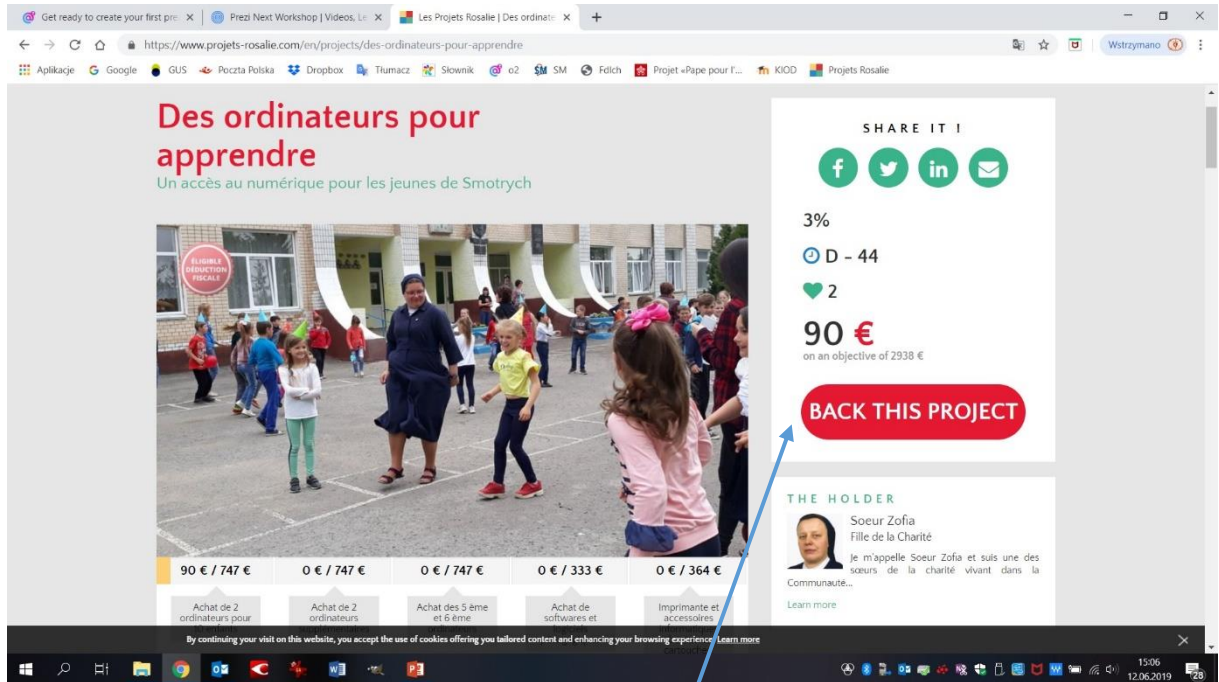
Get ready to create your first pre ×
Prezi Next Workshop | Videos, Le ×
Les Projets Rosalie | Des ordinate ×
+

https://www.projets-rosalie.com/en/projects/des-ordinateurs-pour-apprendre

Wstrzymano

Aplikacje Google GUS Poczta Polska Dropbox Tłumacz Słownik o2 SM Fdlch Projet «Pape pour l'... KIOD Projets Rosalie

Des ordinateurs pour apprendre

Un accès au numérique pour les jeunes de Smotrych

ÉLIGIBLE DÉDUCTION FISCALE

| 90 € / 747 € | 0 € / 747 € | 0 € / 747 € | 0 € / 333 € | 0 € / 364 € |
|---|---|---|---|---|
| Achat de 2 ordinateurs pour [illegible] | Achat de 2 ordinateurs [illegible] | Achat des 5 ème et 6 ème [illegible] | Achat de softwares et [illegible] | Imprimante et accessoires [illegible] |

SHARE IT !

3%

D - 44

2

90 €

on an objective of 2938 €

BACK THIS PROJECT

THE HOLDER

Soeur Zofia

Fille de la Charité

Je m'appelle Soeur Zofia et suis une des sœurs de la charité vivant dans la Communauté...

Learn more

By continuing your visit on this website, you accept the use of cookies offering you tailored content and enhancing your browsing experience. Learn more

15:06
12.06.2019
28